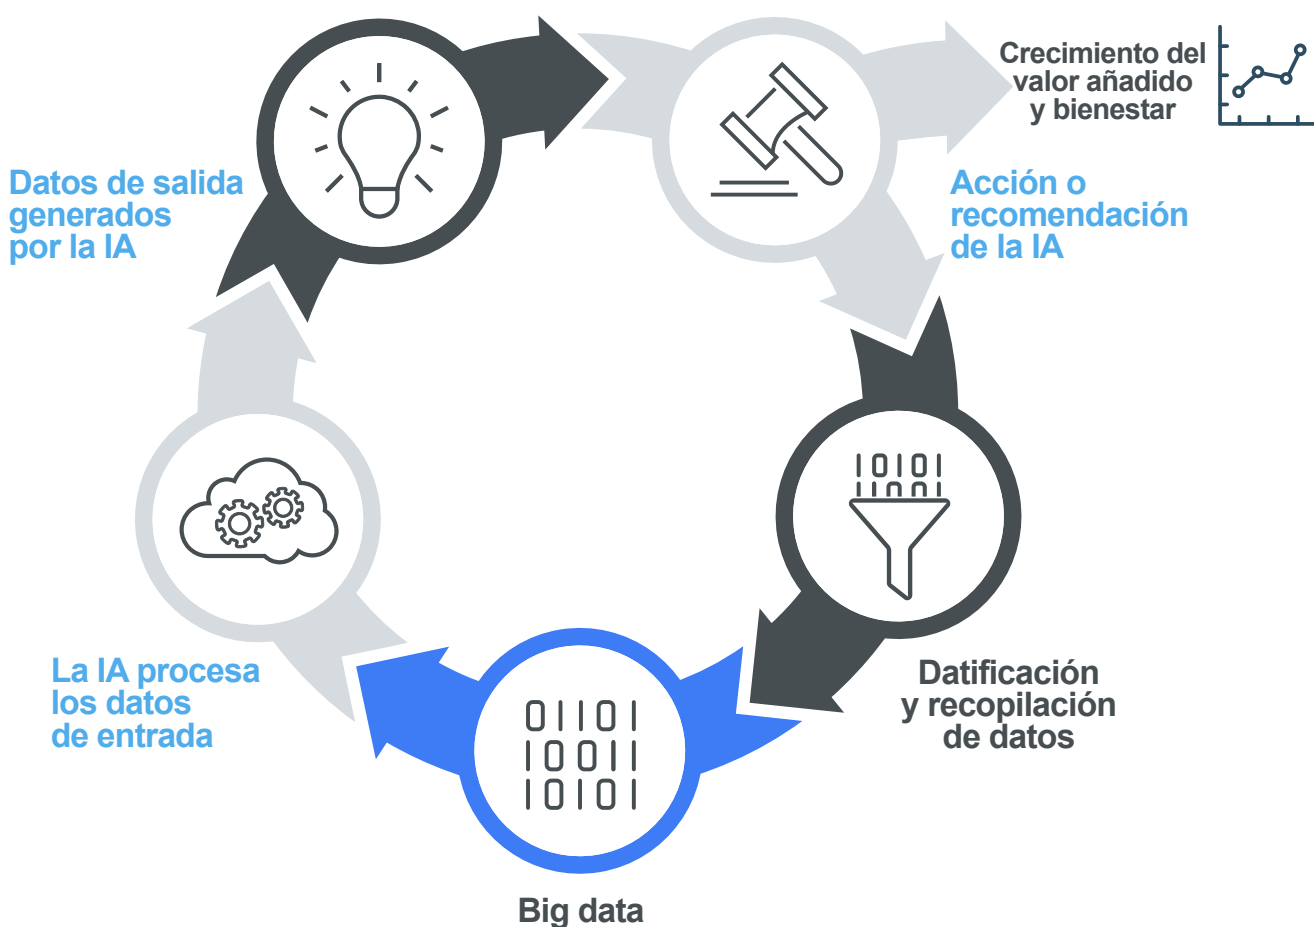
Crecimiento del valor añadido y bienestar

Datos de salida generados por la IA

Acción o recomendación de la IA

10101

10101

01101

10011

10101

La IA procesa los datos de entrada

Datificación y recopilación de datos

Big data